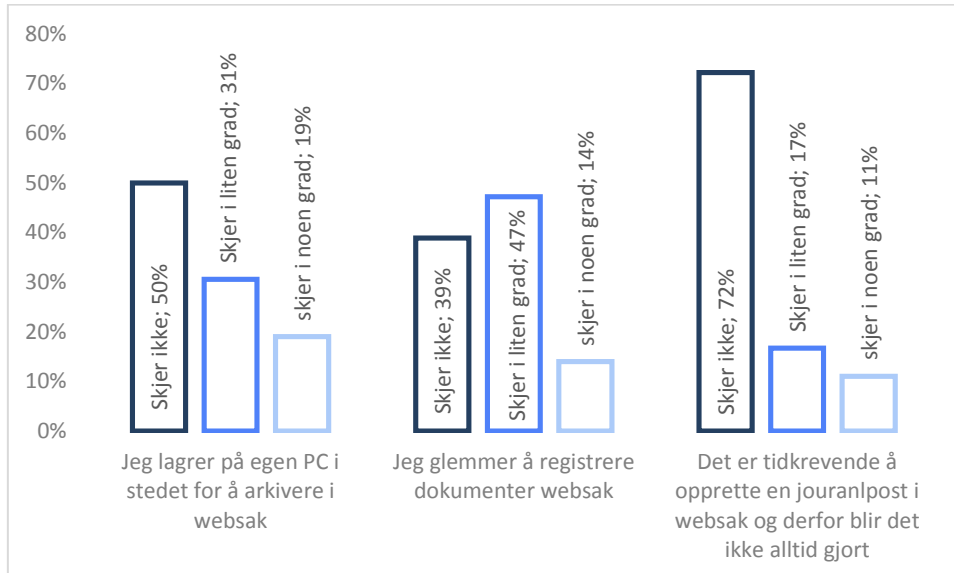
80%
70%
60%
50%
40%
30%
20%
10%
0%

Skjer ikke; 50%
Skjer i liten grad; 31%
skjer i noen grad; 19%
Jeg lagrer på egen PC i stedet for å arkivere i websak

Skjer ikke; 39%
Skjer i liten grad; 47%
skjer i noen grad; 14%
Jeg glemmer å registrere dokumenter websak

Skjer ikke; 72%
Skjer i liten grad; 17%
skjer i noen grad; 11%
Det er tidkrevende å opprette en jouranlpost i websak og derfor blir det ikke alltid gjort